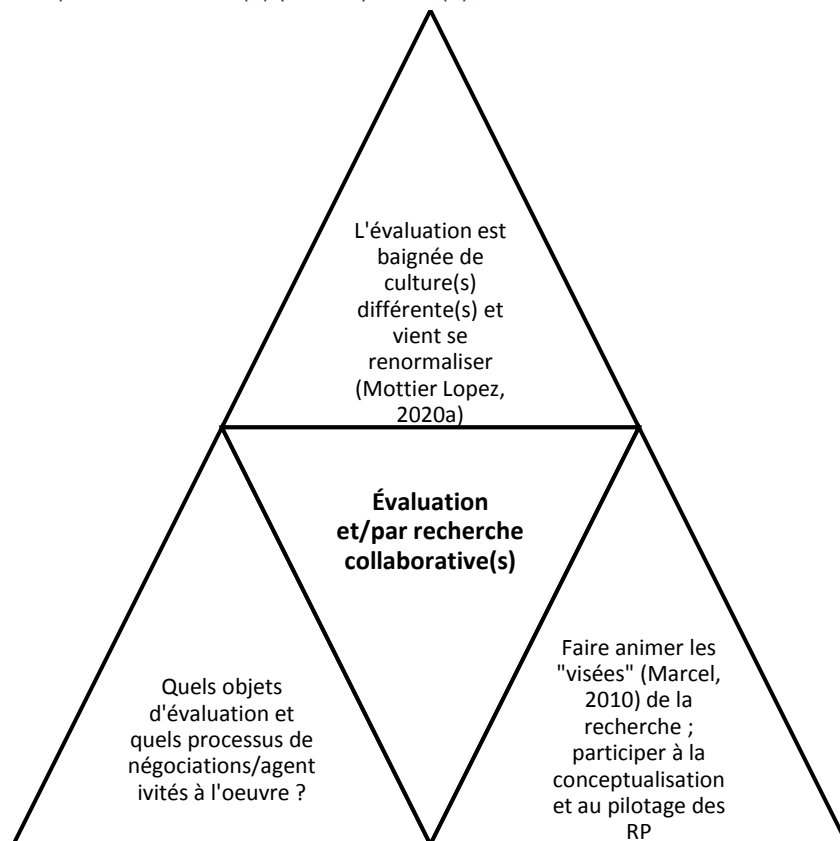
L'évaluation est baignée de culture(s) différente(s) et vient se renormaliser (Mottier Lopez, 2020a)

**Évaluation et/par recherche collaborative(s)**

Quels objets d'évaluation et quels processus de négociations/agentivités à l'oeuvre ?

Faire animer les "visées" (Marcel, 2010) de la recherche ; participer à la conceptualisation et au pilotage des RP